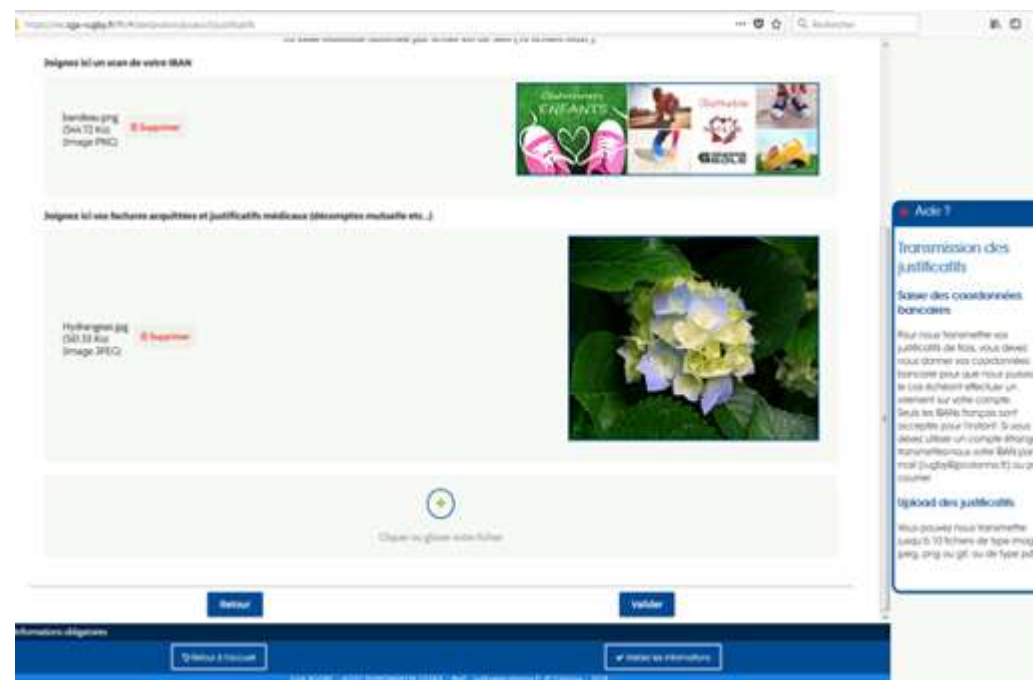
https://ex.sga-rugby.fr/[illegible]/justificatifs

Rechercher

Joignez ici un scan de votre IBAN

bandeau.png
(544.72 Ko)
(Image PNG)

Supprimer

Ostéopathie ENFANTS

Ostéopathie

Joignez ici vos factures acquittées et justificatifs médicaux (décomptes mutuelle etc...)

Hydrangeas.jpg
(581.33 Ko)
(Image JPEG)

Supprimer

+

Cliquez ou glissez votre fichier

Retour

Valider

Informations obligatoires

Retour à l'accueil

Valider les informations

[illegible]

Aide ?

Transmission des justificatifs

Saisie des coordonnées bancaires

Pour nous transmettre vos justificatifs de frais, vous devez nous donner vos coordonnées bancaires pour que nous puissions le cas échéant effectuer un virement sur votre compte. Seuls les IBANs français sont acceptés pour l'instant. Si vous devez utiliser un compte étrang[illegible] transmettez-nous votre IBAN par mail (rugby@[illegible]) ou p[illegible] courrier.

Upload des justificatifs

Vous pouvez nous transmettre jusqu'à 10 fichiers de type imag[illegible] (jpeg, png ou gif) ou de type pdf.